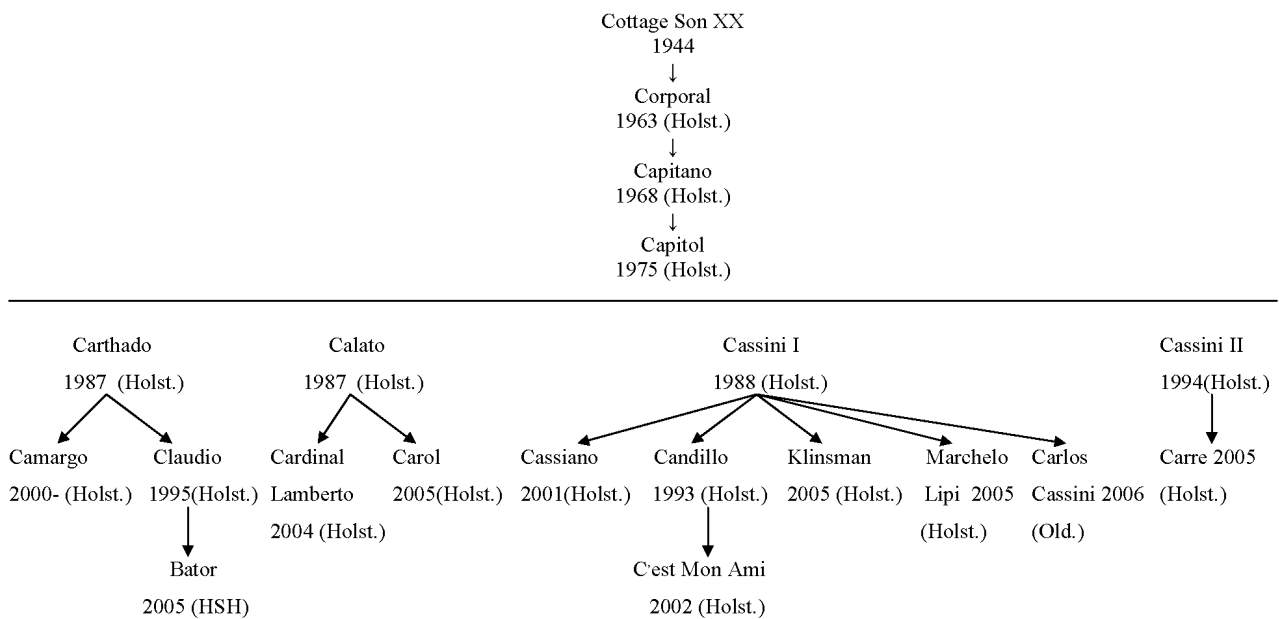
Cottage Son XX
1944
↓
Corporal
1963 (Holst.)
↓
Capitano
1968 (Holst.)
↓
Capitol
1975 (Holst.)

Carthado
1987 (Holst.)

Camargo
2000- (Holst.)

Claudio
1995(Holst.)

Bator
2005 (HSH)

Calato
1987 (Holst.)

Cardinal
Lamberto
2004 (Holst.)

Carol
2005(Holst.)

Cassini I
1988 (Holst.)

Cassiano
2001(Holst.)

Candillo
1993 (Holst.)

C'est Mon Ami
2002 (Holst.)

Klinsman
2005 (Holst.)

Marchelo
Lipi 2005
(Holst.)

Carlos
Cassini 2006
(Old.)

Cassini II
1994(Holst.)

Carre 2005
(Holst.)